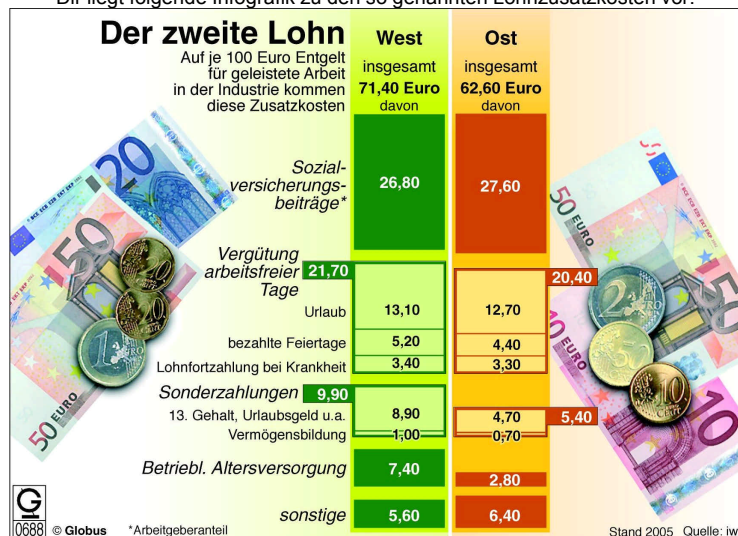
Der zweite Lohn

Auf je 100 Euro Entgelt für geleistete Arbeit in der Industrie kommen diese Zusatzkosten

| | West | Ost |
|---|---|---|
| | insgesamt 71,40 Euro davon | insgesamt 62,60 Euro davon |
| Sozialversicherungsbeiträge* | 26,80 | 27,60 |
| Vergütung arbeitsfreier Tage | 21,70 | 20,40 |
| Urlaub | 13,10 | 12,70 |
| bezahlte Feiertage | 5,20 | 4,40 |
| Lohnfortzahlung bei Krankheit | 3,40 | 3,30 |
| Sonderzahlungen | 9,90 | 5,40 |
| 13. Gehalt, Urlaubsgeld u.a. | 8,90 | 4,70 |
| Vermögensbildung | 1,00 | 0,70 |
| Betriebl. Altersversorgung | 7,40 | 2,80 |
| sonstige | 5,60 | 6,40 |

0688 © Globus *Arbeitgeberanteil Stand 2005 Quelle: iw